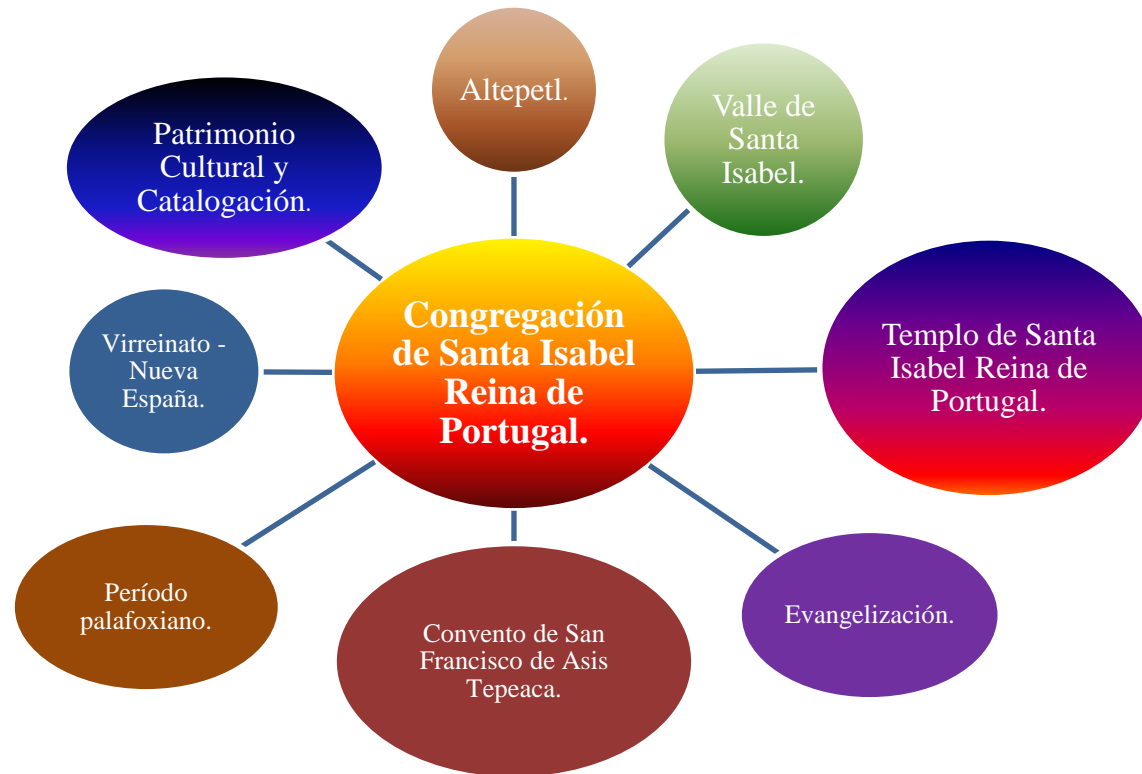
Congregación de Santa Isabel Reina de Portugal.

Altepetl.

Valle de Santa Isabel.

Templo de Santa Isabel Reina de Portugal.

Evangelización.

Convento de San Francisco de Asis Tepeaca.

Período palafoxiano.

Virreinato - Nueva España.

Patrimonio Cultural y Catalogación.